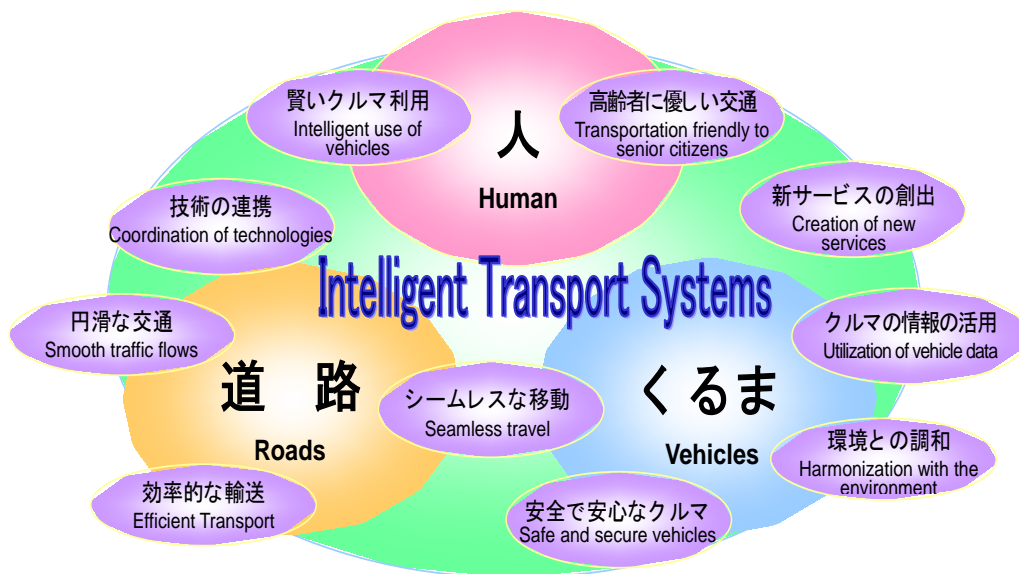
賢いクルマ利用
Intelligent use of vehicles

人
Human

高齢者に優しい交通
Transportation friendly to senior citizens

技術の連携
Coordination of technologies

新サービスの創出
Creation of new services

Intelligent Transport Systems

円滑な交通
Smooth traffic flows

クルマの情報の活用
Utilization of vehicle data

道　路
Roads

シームレスな移動
Seamless travel

くるま
Vehicles

環境との調和
Harmonization with the environment

効率的な輸送
Efficient Transport

安全で安心なクルマ
Safe and secure vehicles